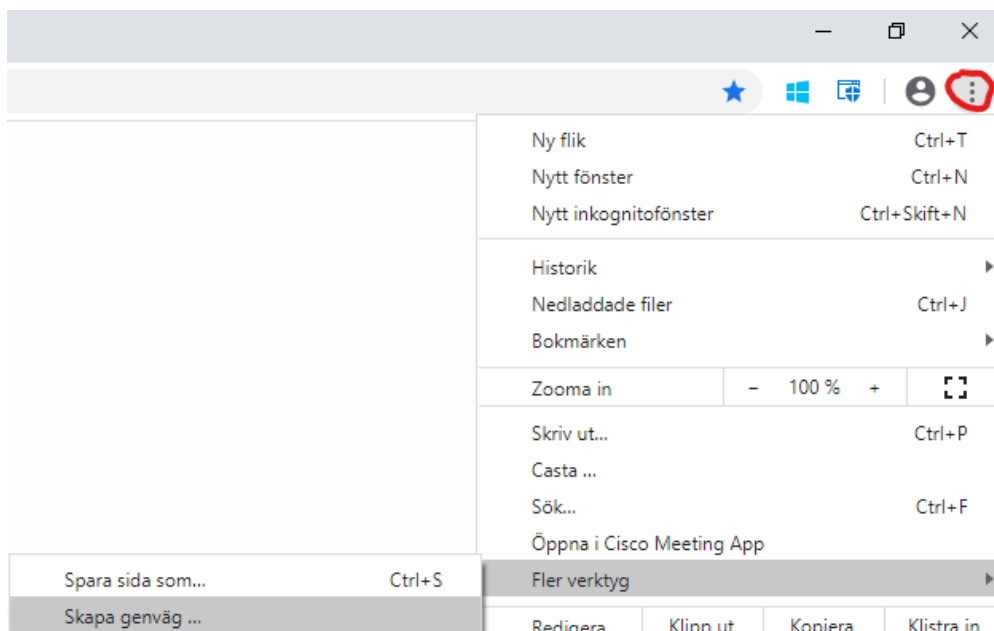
Ny flik Ctrl+T
Nytt fönster Ctrl+N
Nytt inkognitofönster Ctrl+Skift+N

Historik
Nedladdade filer Ctrl+J
Bokmärken

Zooma in − 100 % +

Skriv ut... Ctrl+P
Casta ...
Sök... Ctrl+F
Öppna i Cisco Meeting App
Fler verktyg

Spara sida som... Ctrl+S
Skapa genväg ...

Redigera Klipp ut Kopiera Klistra in